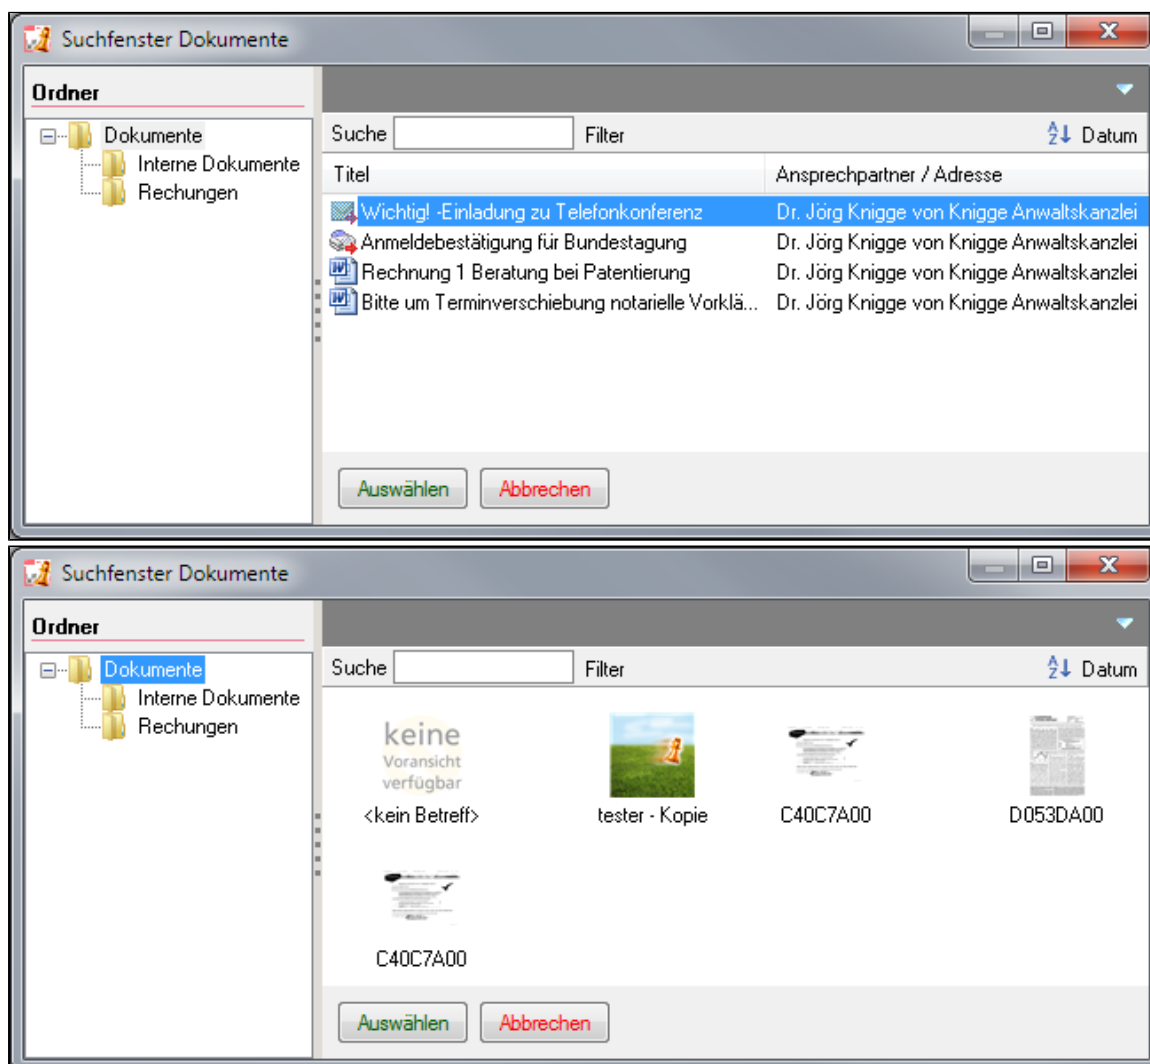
Suchfenster Dokumente

Ordner

Dokumente
Interne Dokumente
Rechungen

Suche Filter Datum

| Titel | Ansprechpartner / Adresse |
|---|---|
| Wichtig! -Einladung zu Telefonkonferenz | Dr. Jörg Knigge von Knigge Anwaltskanzlei |
| Anmeldebestätigung für Bundestagung | Dr. Jörg Knigge von Knigge Anwaltskanzlei |
| Rechnung 1 Beratung bei Patentierung | Dr. Jörg Knigge von Knigge Anwaltskanzlei |
| Bitte um Terminverschiebung notarielle Vorklä... | Dr. Jörg Knigge von Knigge Anwaltskanzlei |

Auswählen Abbrechen

Suchfenster Dokumente

Ordner

Dokumente
Interne Dokumente
Rechungen

Suche Filter Datum

keine Voransicht verfügbar
<kein Betreff>

tester - Kopie

C40C7A00

D053DA00

C40C7A00

Auswählen Abbrechen